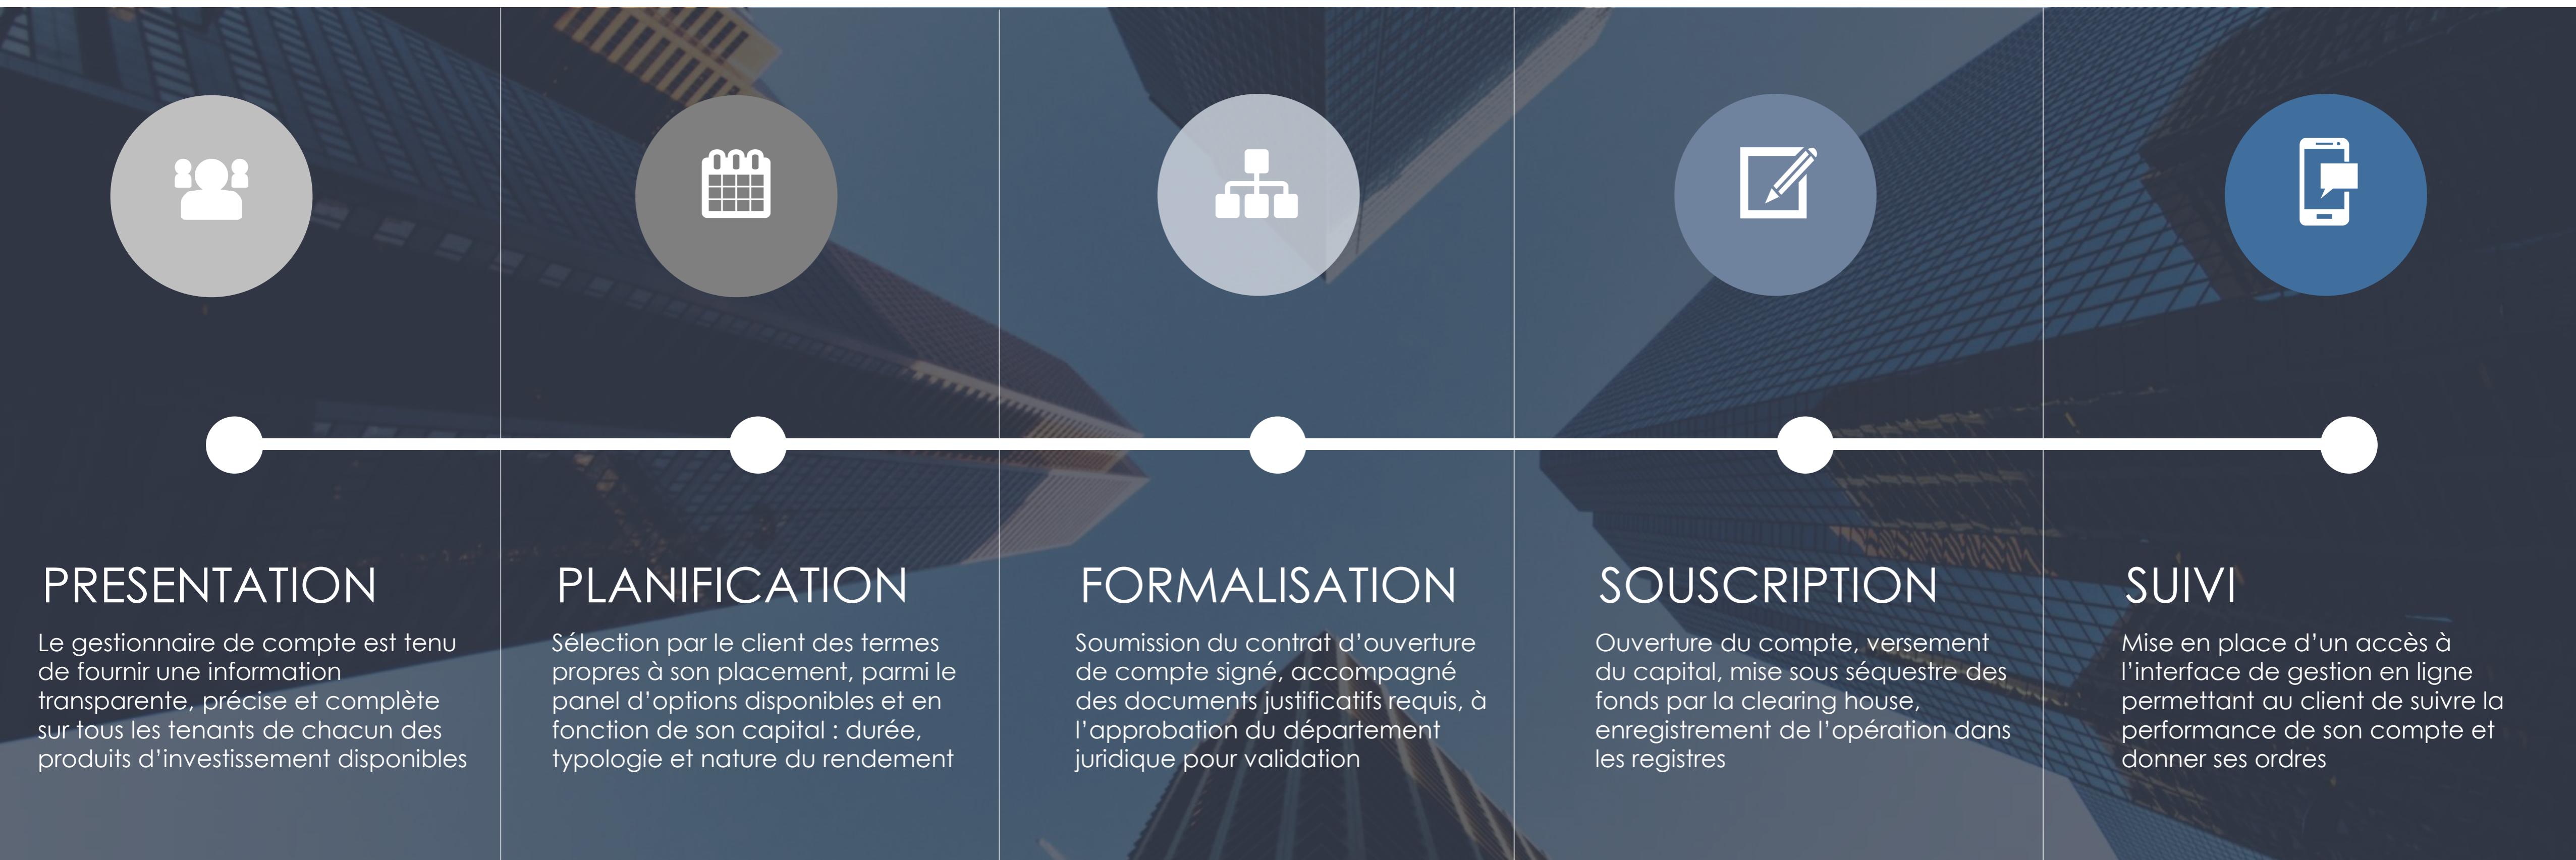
PRESENTATION

Le gestionnaire de compte est tenu de fournir une information transparente, précise et complète sur tous les tenants de chacun des produits d'investissement disponibles

PLANIFICATION

Sélection par le client des termes propres à son placement, parmi le panel d'options disponibles et en fonction de son capital : durée, typologie et nature du rendement

FORMALISATION

Soumission du contrat d'ouverture de compte signé, accompagné des documents justificatifs requis, à l'approbation du département juridique pour validation

SOUSCRIPTION

Ouverture du compte, versement du capital, mise sous séquestre des fonds par la clearing house, enregistrement de l'opération dans les registres

SUIVI

Mise en place d'un accès à l'interface de gestion en ligne permettant au client de suivre la performance de son compte et donner ses ordres